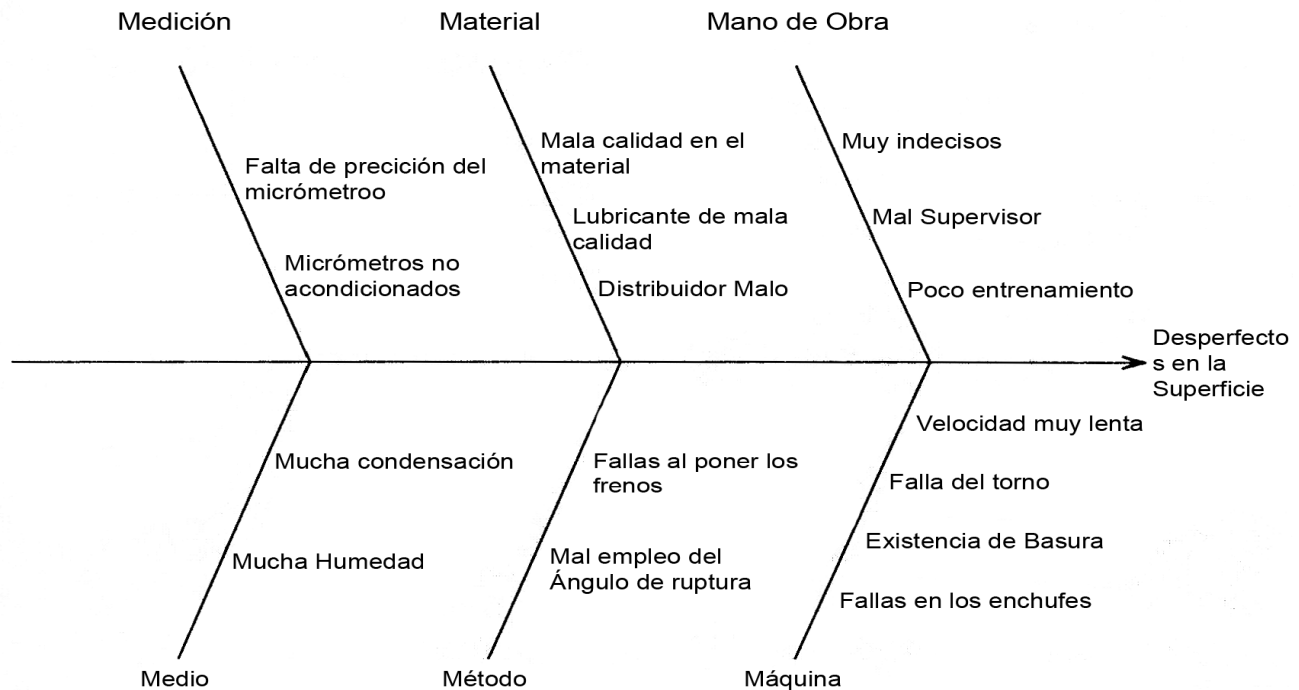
Medición

Falta de preción del micrómetroo

Micrómetros no acondicionados

Material

Mala calidad en el material

Lubricante de mala calidad

Distribuidor Malo

Mano de Obra

Muy indecisos

Mal Supervisor

Poco entrenamiento

Desperfectos en la Superficie

Mucha condensación

Mucha Humedad

Medio

Fallas al poner los frenos

Mal empleo del Ángulo de ruptura

Método

Velocidad muy lenta

Falla del torno

Existencia de Basura

Fallas en los enchufes

Máquina